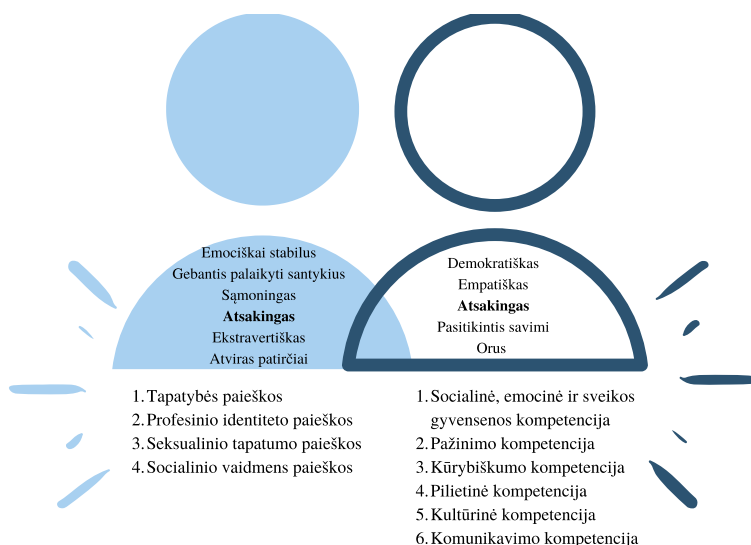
Emociškai stabilus
Gebantis palaikyti santykius
Sąmoningas
**Atsakingas**
Ekstravertiškas
Atviras patirčiai

Demokratiškas
Empatiškas
**Atsakingas**
Pasitikintis savimi
Orus

1. Tapatybės paieškos
2. Profesinio identiteto paieškos
3. Seksualinio tapatumo paieškos
4. Socialinio vaidmens paieškos

1. Socialinė, emocinė ir sveikos gyvensenos kompetencija
2. Pažinimo kompetencija
3. Kūrybiškumo kompetencija
4. Pilietinė kompetencija
5. Kultūrinė kompetencija
6. Komunikavimo kompetencija